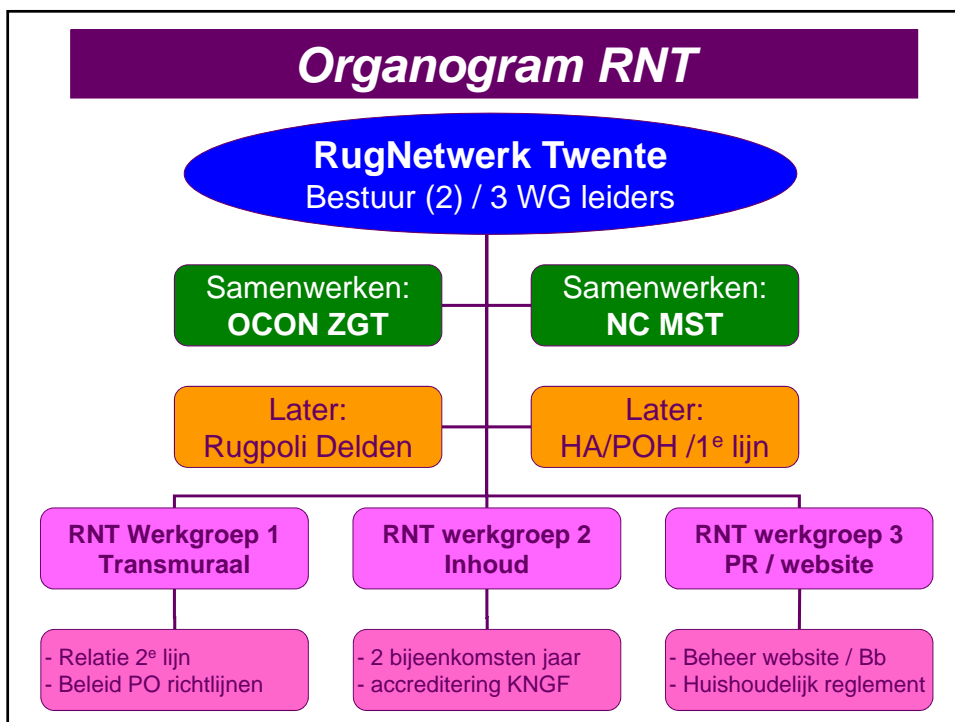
Organogram RNT

RugNetwerk Twente
Bestuur (2) / 3 WG leiders

Samenwerken:
OCON ZGT

Samenwerken:
NC MST

Later:
Rugpoli Delden

Later:
HA/POH /1$^{e}$ lijn

RNT Werkgroep 1
Transmuraal

RNT werkgroep 2
Inhoud

RNT werkgroep 3
PR / website

- Relatie 2$^{e}$ lijn
- Beleid PO richtlijnen

- 2 bijeenkomsten jaar
- accreditering KNGF

- Beheer website / Bb
- Huishoudelijk reglement